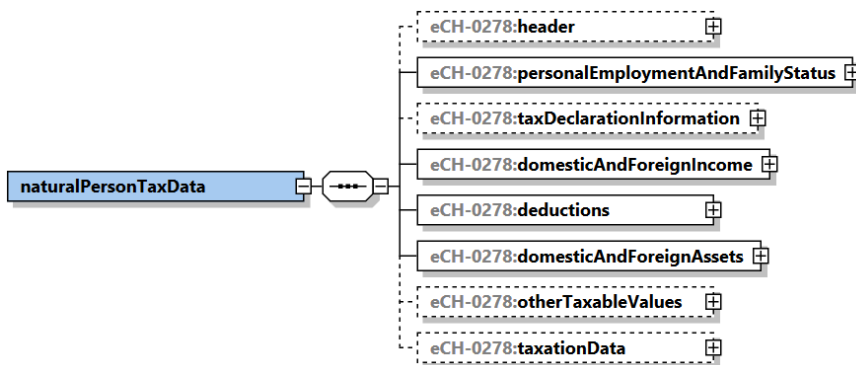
naturalPersonTaxData

eCH-0278:header

eCH-0278:personalEmploymentAndFamilyStatus

eCH-0278:taxDeclarationInformation

eCH-0278:domesticAndForeignIncome

eCH-0278:deductions

eCH-0278:domesticAndForeignAssets

eCH-0278:otherTaxableValues

eCH-0278:taxationData